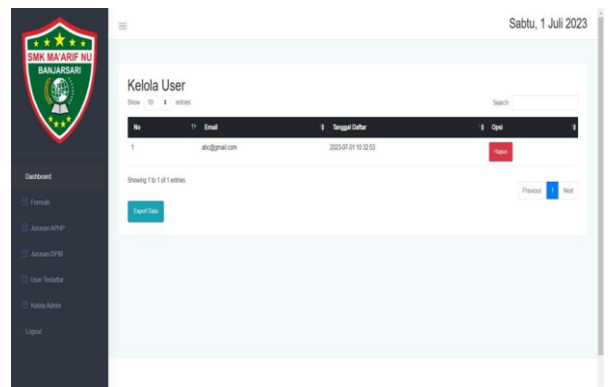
SMK MA'ARIF NU
BANJARSARI

Dashboard
Formulir
Jurusan APHP
Jurusan DPIB
User Terdaftar
Kelola Admin
Logout

≡

Sabtu, 1 Juli 2023

Kelola User

Show 10 entries

Search:

| No | Email | Tanggal Daftar | Opsi |
|---|---|---|---|
| 1 | abc@gmail.com | 2023-07-01 10:32:53 | Hapus |

Showing 1 to 1 of 1 entries

Previous 1 Next

Export Data